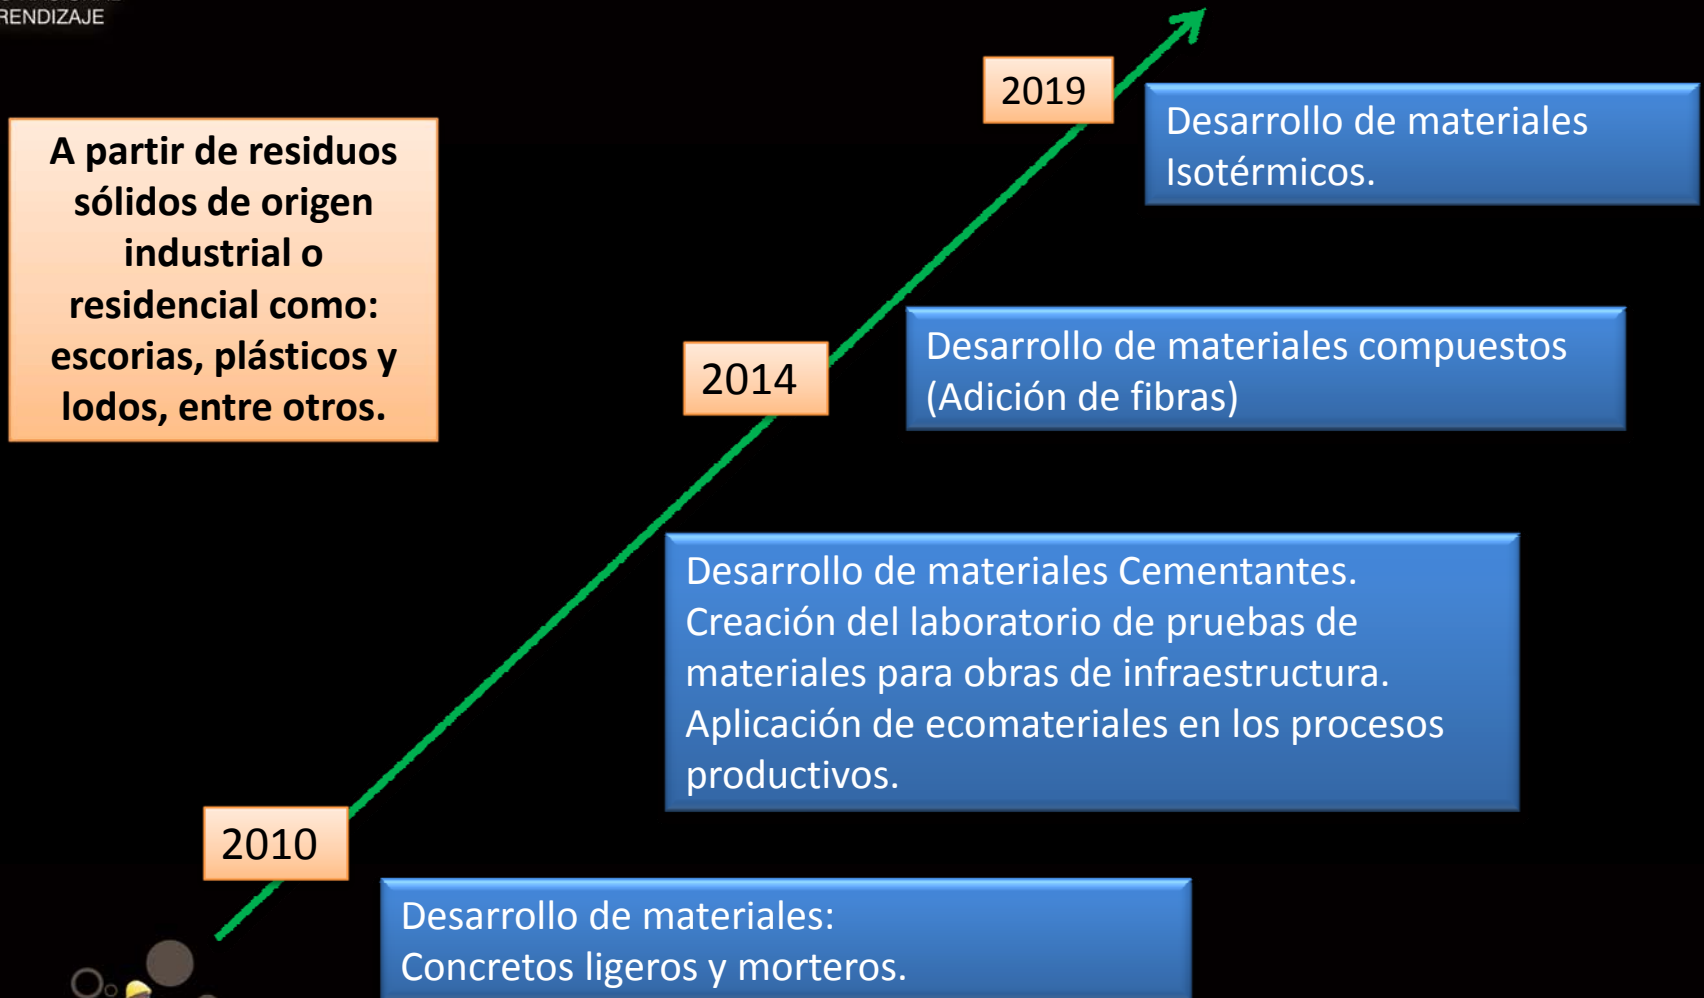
RENDIZAJE

A partir de residuos sólidos de origen industrial o residencial como: escorias, plásticos y lodos, entre otros.

2019

Desarrollo de materiales Isotérmicos.

2014

Desarrollo de materiales compuestos (Adición de fibras)

Desarrollo de materiales Cementantes. Creación del laboratorio de pruebas de materiales para obras de infraestructura. Aplicación de ecomateriales en los procesos productivos.

2010

Desarrollo de materiales: Concretos ligeros y morteros.